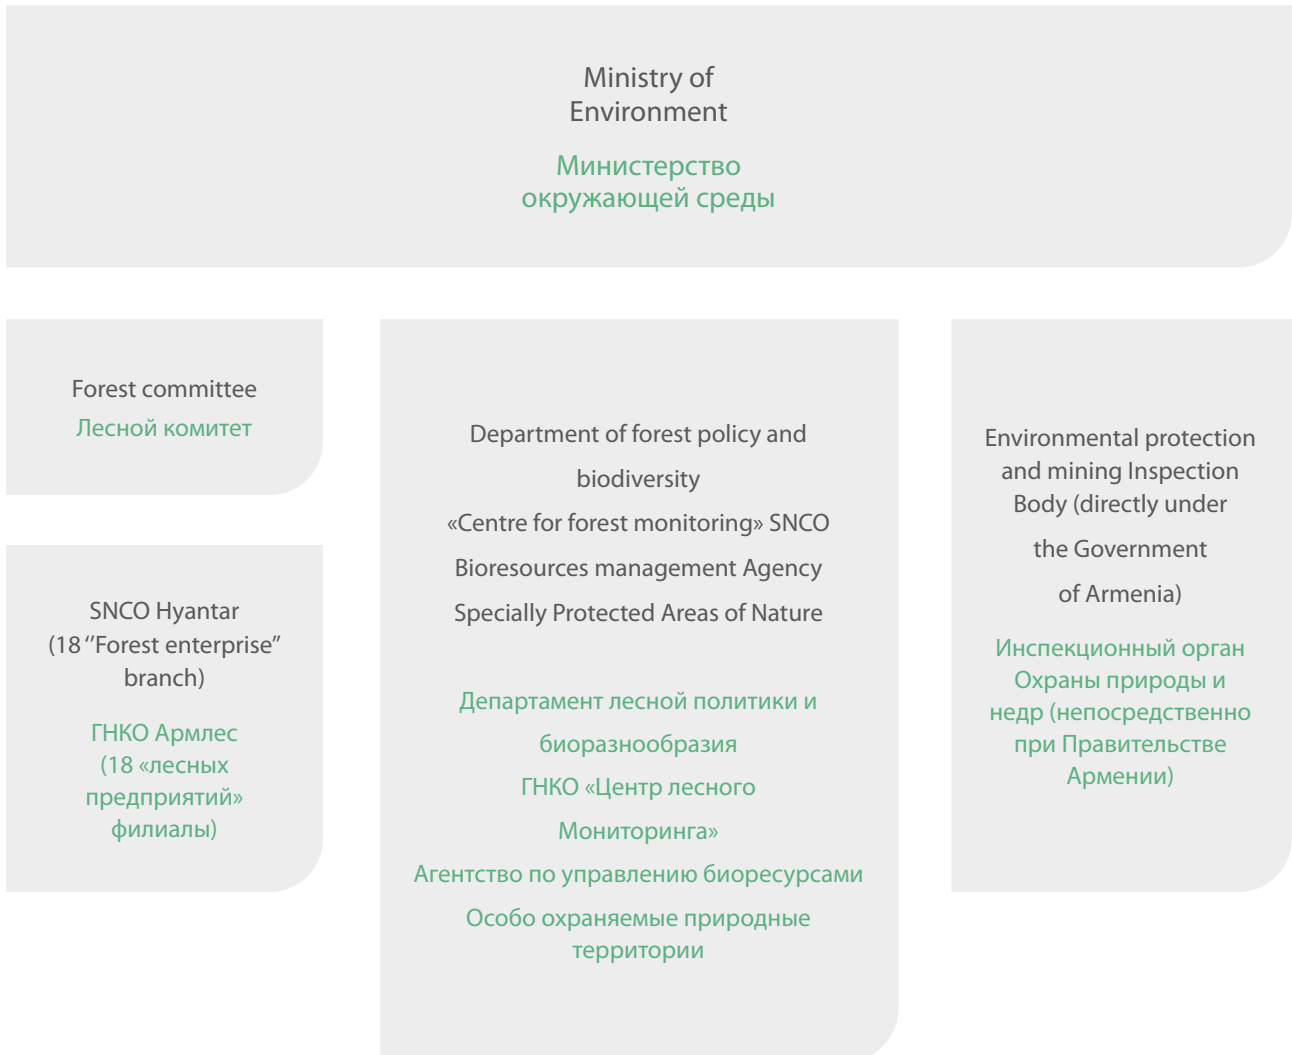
Ministry of Environment

Министерство окружающей среды

Forest committee

Лесной комитет

SNCO Hyantar (18 ''Forest enterprise" branch)

ГНКО Армлес (18 «лесных предприятий» филиалы)

Department of forest policy and biodiversity

«Centre for forest monitoring» SNCO

Bioresources management Agency

Specially Protected Areas of Nature

Департамент лесной политики и биоразнообразия

ГНКО «Центр лесного Мониторинга»

Агентство по управлению биоресурсами

Особо охраняемые природные территории

Environmental protection and mining Inspection Body (directly under the Government of Armenia)

Инспекционный орган Охраны природы и недр (непосредственно при Правительстве Армении)